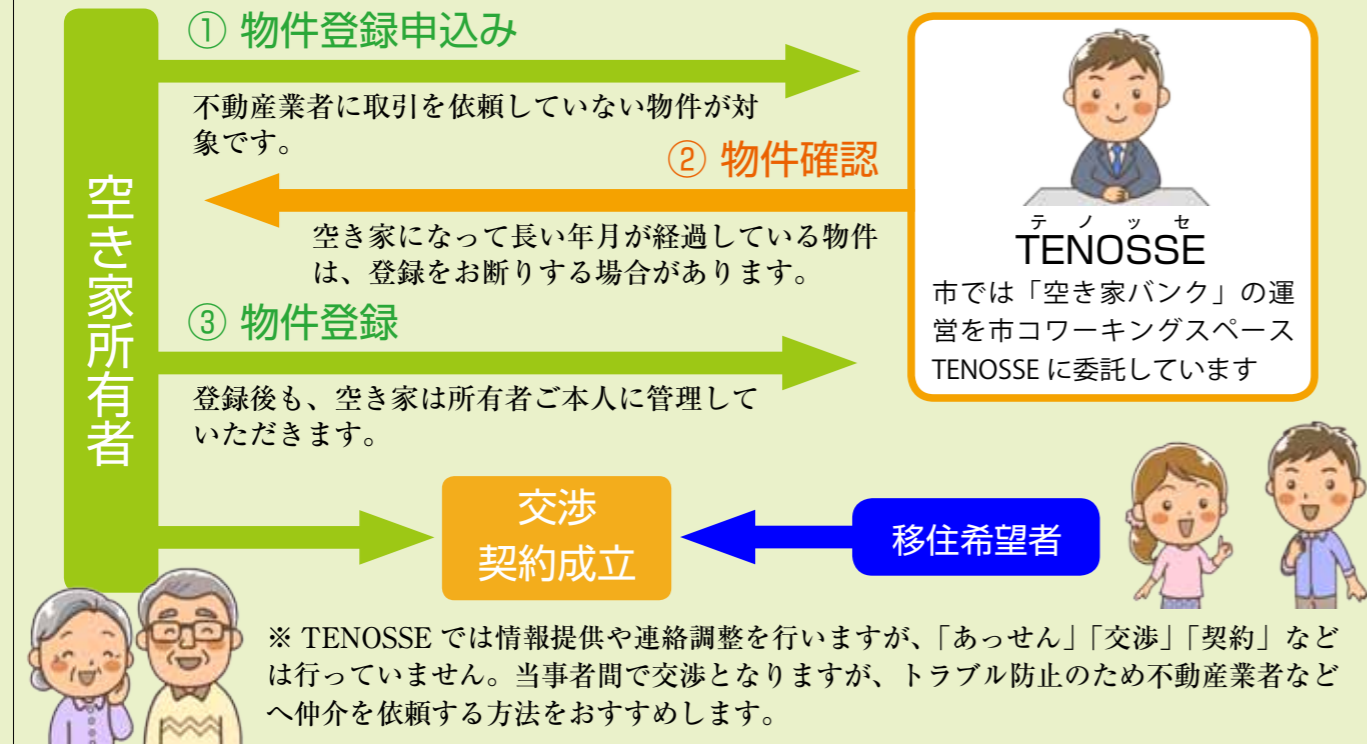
空き家所有者

① 物件登録申込み

不動産業者に取引を依頼していない物件が対象です。

② 物件確認

空き家になって長い年月が経過している物件は、登録をお断りする場合があります。

③ 物件登録

登録後も、空き家は所有者ご本人に管理していただきます。

テノッセ
TENOSSE
市では「空き家バンク」の運営を市コワーキングスペースTENOSSEに委託しています

交渉
契約成立

移住希望者

※ TENOSSEでは情報提供や連絡調整を行いますが、「あっせん」「交渉」「契約」などは行っていません。当事者間で交渉となりますが、トラブル防止のため不動産業者などへ仲介を依頼する方法をおすすめします。